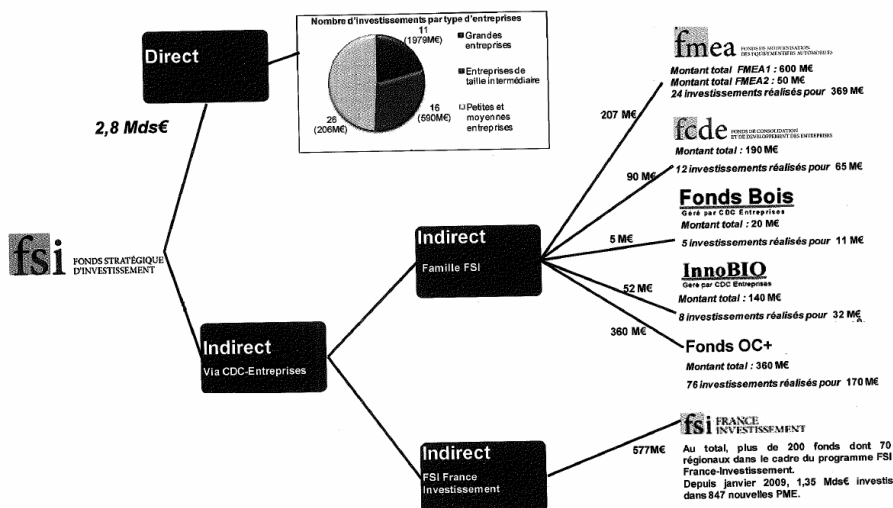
Direct

Nombre d'investissements par type d'entreprises

11 (1979M€)

16 (590M€)

26 (206M€)

Grandes entreprises

Entreprises de taille intermédiaire

Petites et moyennes entreprises

2,8 Mds€

fsi FONDS STRATÉGIQUE D'INVESTISSEMENT

Indirect
Via CDC-Entreprises

Indirect
Famille FSI

Indirect
FSI France Investissement

207 M€

90 M€

5 M€

52 M€

360 M€

577M€

fmea FONDS DE MODERNISATION DES ÉQUIPEMENTIERS AUTOMOBILES

Montant total FMEA1 : 600 M€
Montant total FMEA2 : 50 M€
24 investissements réalisés pour 369 M€

fcde FONDS DE CONSOLIDATION ET DE DÉVELOPPEMENT DES ENTREPRISES

Montant total : 190 M€
12 investissements réalisés pour 65 M€

Fonds Bois
Géré par CDC Entreprises
Montant total : 20 M€
5 investissements réalisés pour 11 M€

InnoBIO
Géré par CDC Entreprises
Montant total : 140 M€
8 investissements réalisés pour 32 M€

Fonds OC+
Montant total : 360 M€
76 investissements réalisés pour 170 M€

fsi FRANCE INVESTISSEMENT

Au total, plus de 200 fonds dont 70 régionaux dans le cadre du programme FSI France-Investissement.
Depuis janvier 2009, 1,35 Mds€ investis dans 847 nouvelles PME.